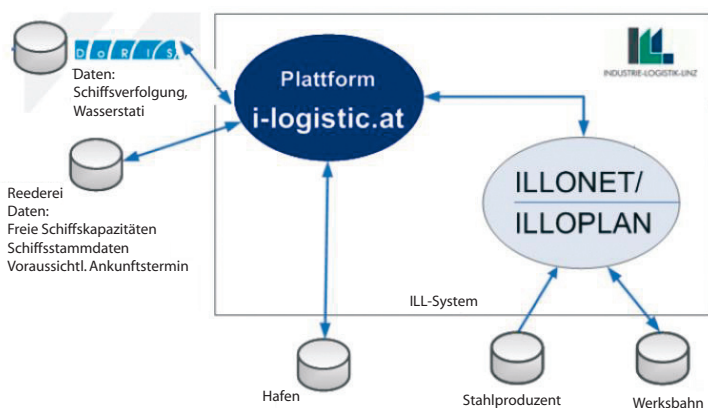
DORIS

Daten: Schiffsverfolgung, Wasserstati

Plattform
i-logistic.at

ILL
INDUSTRIE-LOGISTIK-LINZ

Reederei
Daten:
Freie Schiffskapazitäten
Schiffsstammdaten
Voraussichtl. Ankunftstermin

ILLONET/
ILLOPLAN

ILL-System

Hafen

Stahlproduzent

Werksbahn